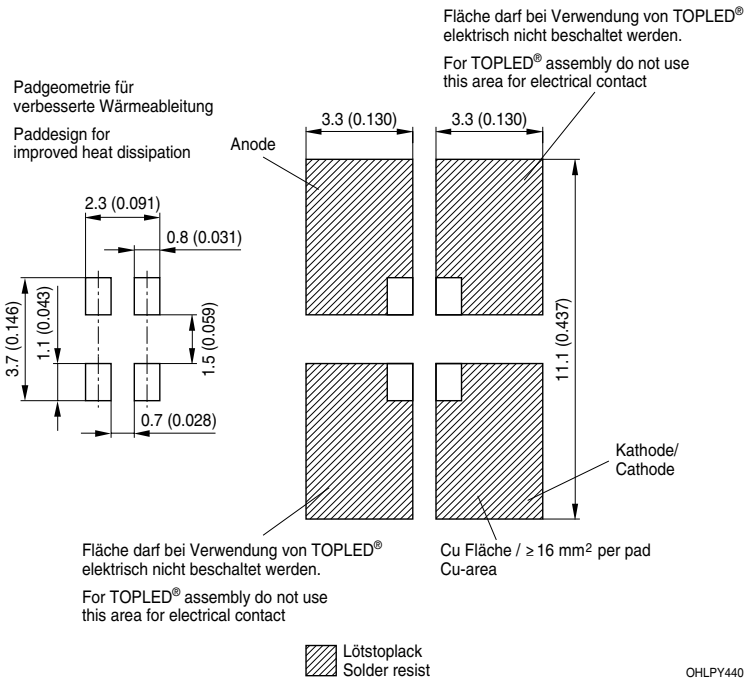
Fläche darf bei Verwendung von TOPLED® elektrisch nicht beschaltet werden.

For TOPLED® assembly do not use this area for electrical contact

Padgeometrie für verbesserte Wärmeableitung

Paddesign for improved heat dissipation

Anode

3.3 (0.130)

3.3 (0.130)

2.3 (0.091)

0.8 (0.031)

3.7 (0.146)

1.1 (0.043)

1.5 (0.059)

0.7 (0.028)

11.1 (0.437)

Kathode/ Cathode

Fläche darf bei Verwendung von TOPLED® elektrisch nicht beschaltet werden.

For TOPLED® assembly do not use this area for electrical contact

Cu Fläche / ≥ 16 mm$^2$ per pad Cu-area

Lötstoplack Solder resist

OHLPY440